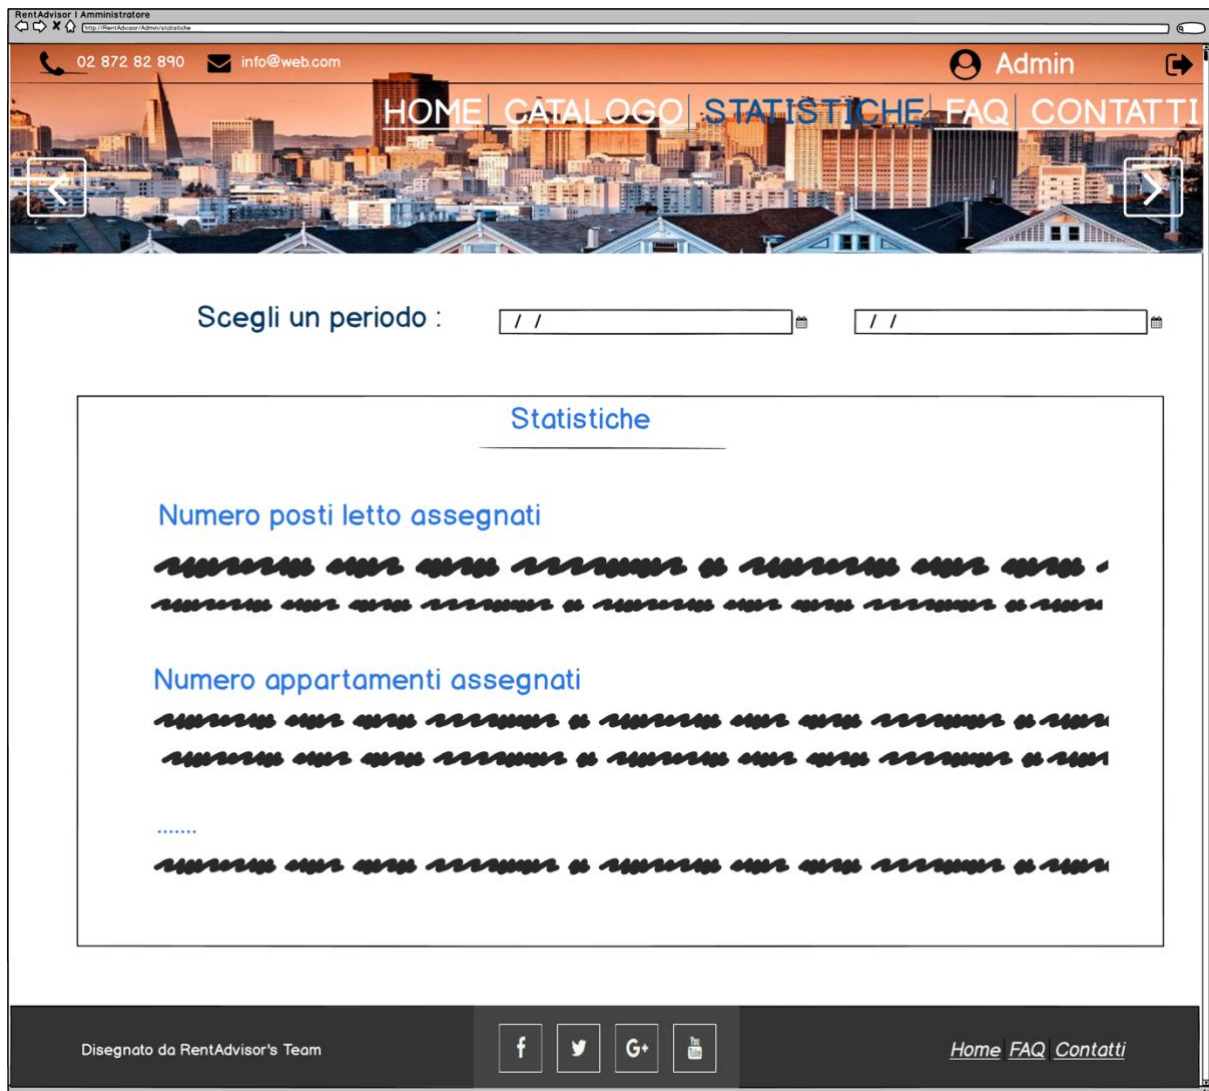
RentAdvisor | Amministratore
http://RentAdvisor/Admin/statistiche

02 872 82 890 info@web.com Admin

HOME | CATALOGO | STATISTICHE | FAQ | CONTATTI

Scegli un periodo : / / / /

Statistiche

Numero posti letto assegnati

Numero appartamenti assegnati

.......

Disegnato da RentAdvisor's Team

Home FAQ Contatti